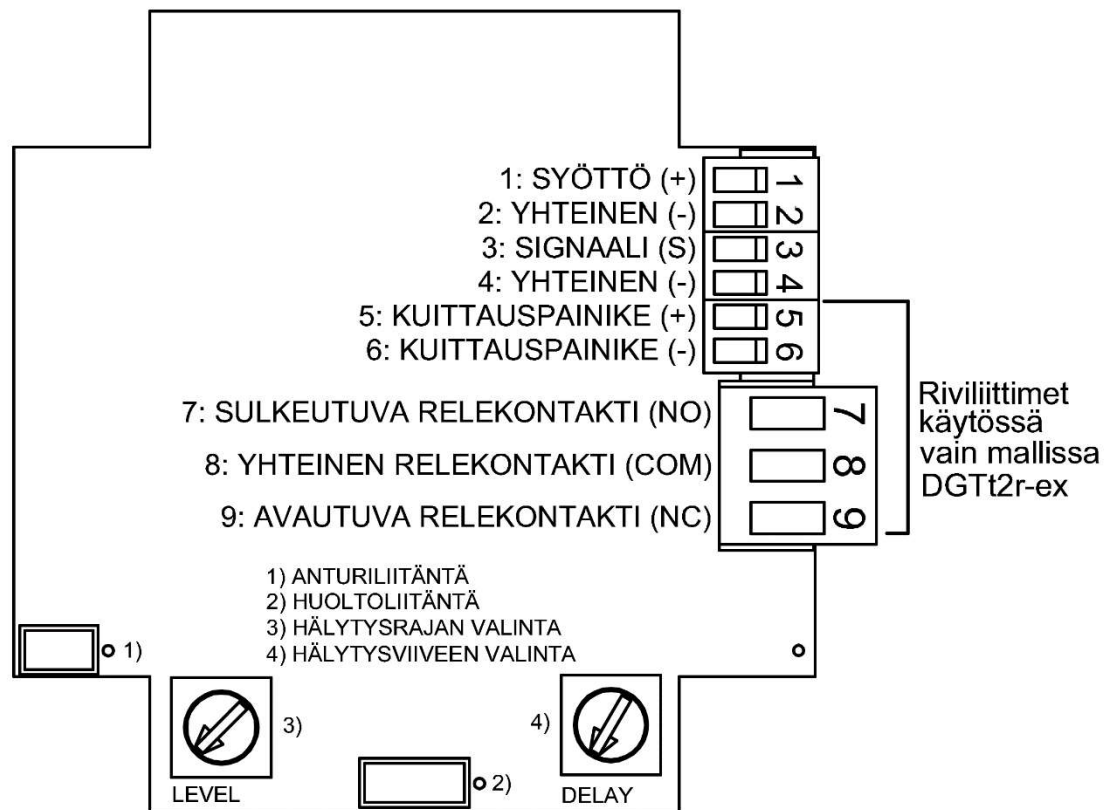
1: SYÖTTÖ (+) 1
2: YHTEINEN (-) 2
3: SIGNAALI (S) 3
4: YHTEINEN (-) 4
5: KUITTAUSPAINIKE (+) 5
6: KUITTAUSPAINIKE (-) 6
7: SULKEUTUVA RELEKONTAKTI (NO) 7
8: YHTEINEN RELEKONTAKTI (COM) 8
9: AVAUTUVA RELEKONTAKTI (NC) 9

Riviliittimet käytössä vain mallissa DGTt2r-ex

1) ANTURILIITÄNTÄ
2) HUOLTOLIITÄNTÄ
3) HÄLYTYSRAJAN VALINTA
4) HÄLYTYSVIIVEEN VALINTA

1)

3)
LEVEL

2)

4)
DELAY